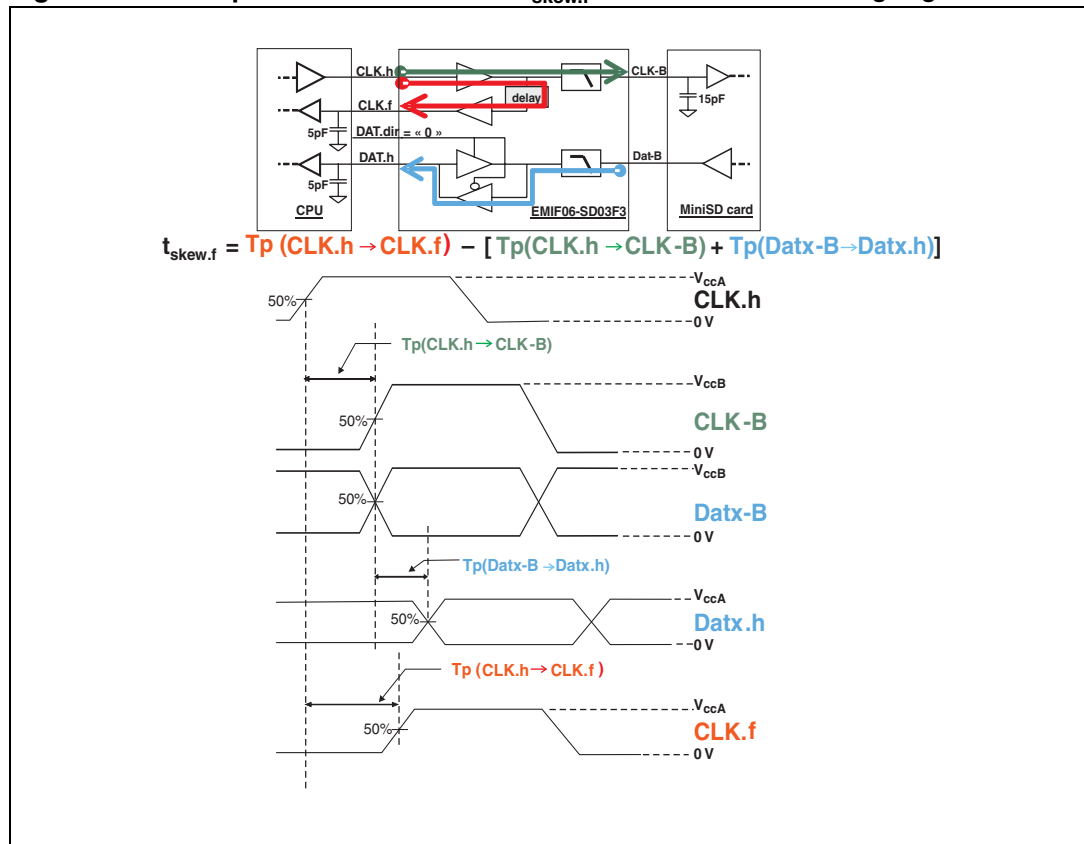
CLK.h
CLK.f
5pF
DAT.dir = « 0 »
DAT.h
5pF
CPU
delay
EMIF06-SD03F3
CLK-B
15pF
Dat-B
MiniSD card

$t_{skew.f}$ = Tp (CLK.h → CLK.f) – [ Tp(CLK.h → CLK-B) + Tp(Datx-B → Datx.h)]

50%
$V_{ccA}$
CLK.h
0 V
Tp(CLK.h → CLK-B)
$V_{ccB}$
50%
CLK-B
0 V
$V_{ccB}$
50%
Datx-B
0 V
Tp(Datx-B → Datx.h)
$V_{ccA}$
50%
Datx.h
0 V
Tp (CLK.h → CLK.f )
$V_{ccA}$
50%
CLK.f
0 V